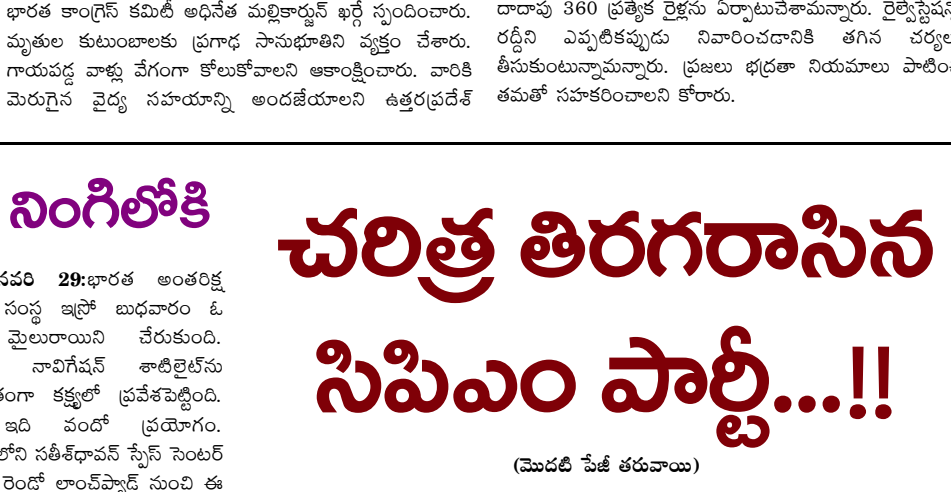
భారత కాంగ్రెస్ కమిటీ అధినేత మల్లికార్జున్ ఖర్గే స్పందించారు. మృతుల కుటుంబాలకు ప్రగాఢ సానుభూతిని వ్యక్తం చేశారు. గాయపడ్డ వాళ్లు వేగంగా కోలుకోవాలని ఆకాంక్షించారు. వారికి మెరుగైన వైద్య సహాయాన్ని అందజేయాలని ఉత్తరప్రదేశ్

దాదాపు 360 ప్రత్యేక రైళ్లను ఏర్పాటుచేశామన్నారు. రైల్వేస్టేషన్ రద్దీని ఎప్పటికప్పుడు నివారించడానికి తగిన చర్యల తీసుకుంటున్నామన్నారు. ప్రజలు భద్రతా నియమాలు పాటిం తమతో సహకరించాలని కోరారు.

నింగిలోకి

వరి 29:భారత అంతరిక్ష సంస్థ ఇస్రో బుధవారం ఓ మైలురాయిని చేరుకుంది. నావిగేషన్ శాటిలైట్‌ను ంగా కక్ష్యలో ప్రవేశపెట్టింది. ఇది వందో ప్రయోగం. లోని సతీశ్‌ధావన్ స్పేస్ సెంటర్ రెండో లాంచ్‌ప్యాడ్ నుంచి ఈ

చరిత్ర తిరగరాసిన సిపిఎం పార్టీ...!!

(మొదటి పేజీ తరువాయి)